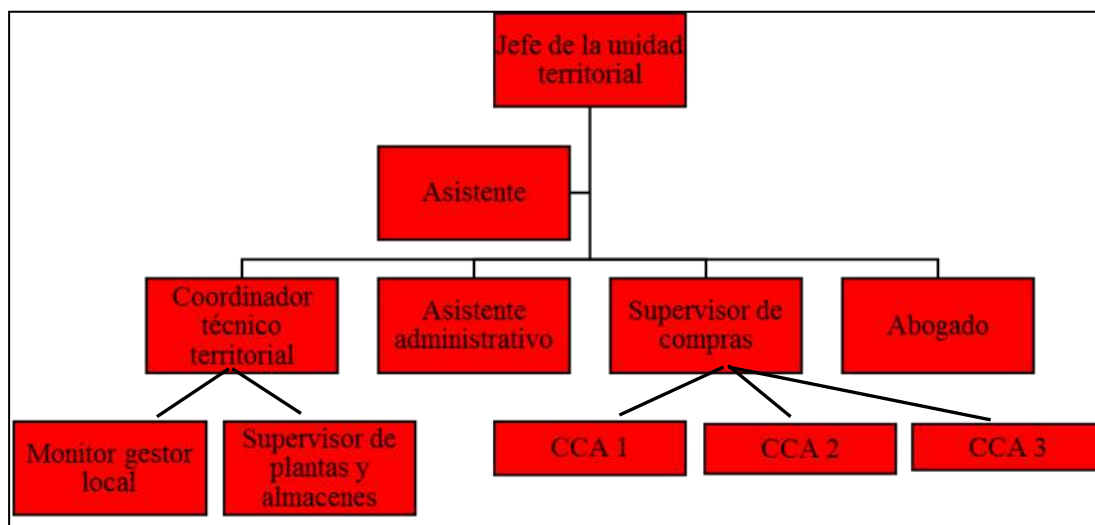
Jefe de la unidad territorial

Asistente

Coordinador técnico territorial

Asistente administrativo

Supervisor de compras

Abogado

Monitor gestor local

Supervisor de plantas y almacenes

CCA 1

CCA 2

CCA 3